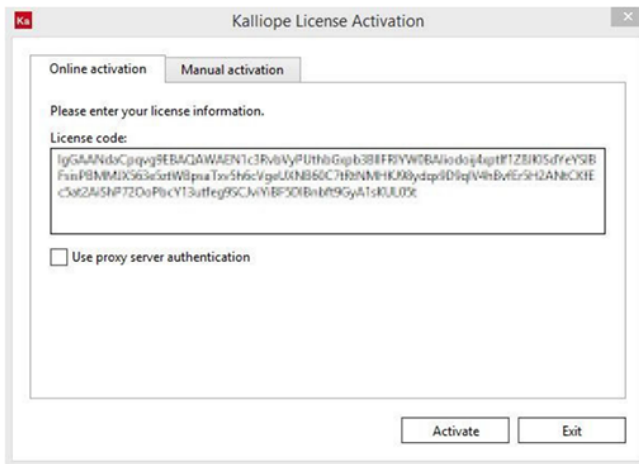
Ka

Kalliope License Activation

×

Online activation

Manual activation

Please enter your license information.

License code:

IgGAANdaCpqvg9EBAQAWAEN1c3RvbVyPUthbGxpb3BlFRIYW0BAliodoij4xptIf1Z8if0SdYeYSIB FxinPBMMIX563e5ztW8pnaTxv5h6cVgeUXNB60C7tRtNMHKX8ydzp9D9qV4hBvfErSH2ANtCKfE c5at2AiShP72DoPbcY13utfeg9SCJviYiBF5DIBnbft9GyA1sKUL05t

Use proxy server authentication

Activate

Exit